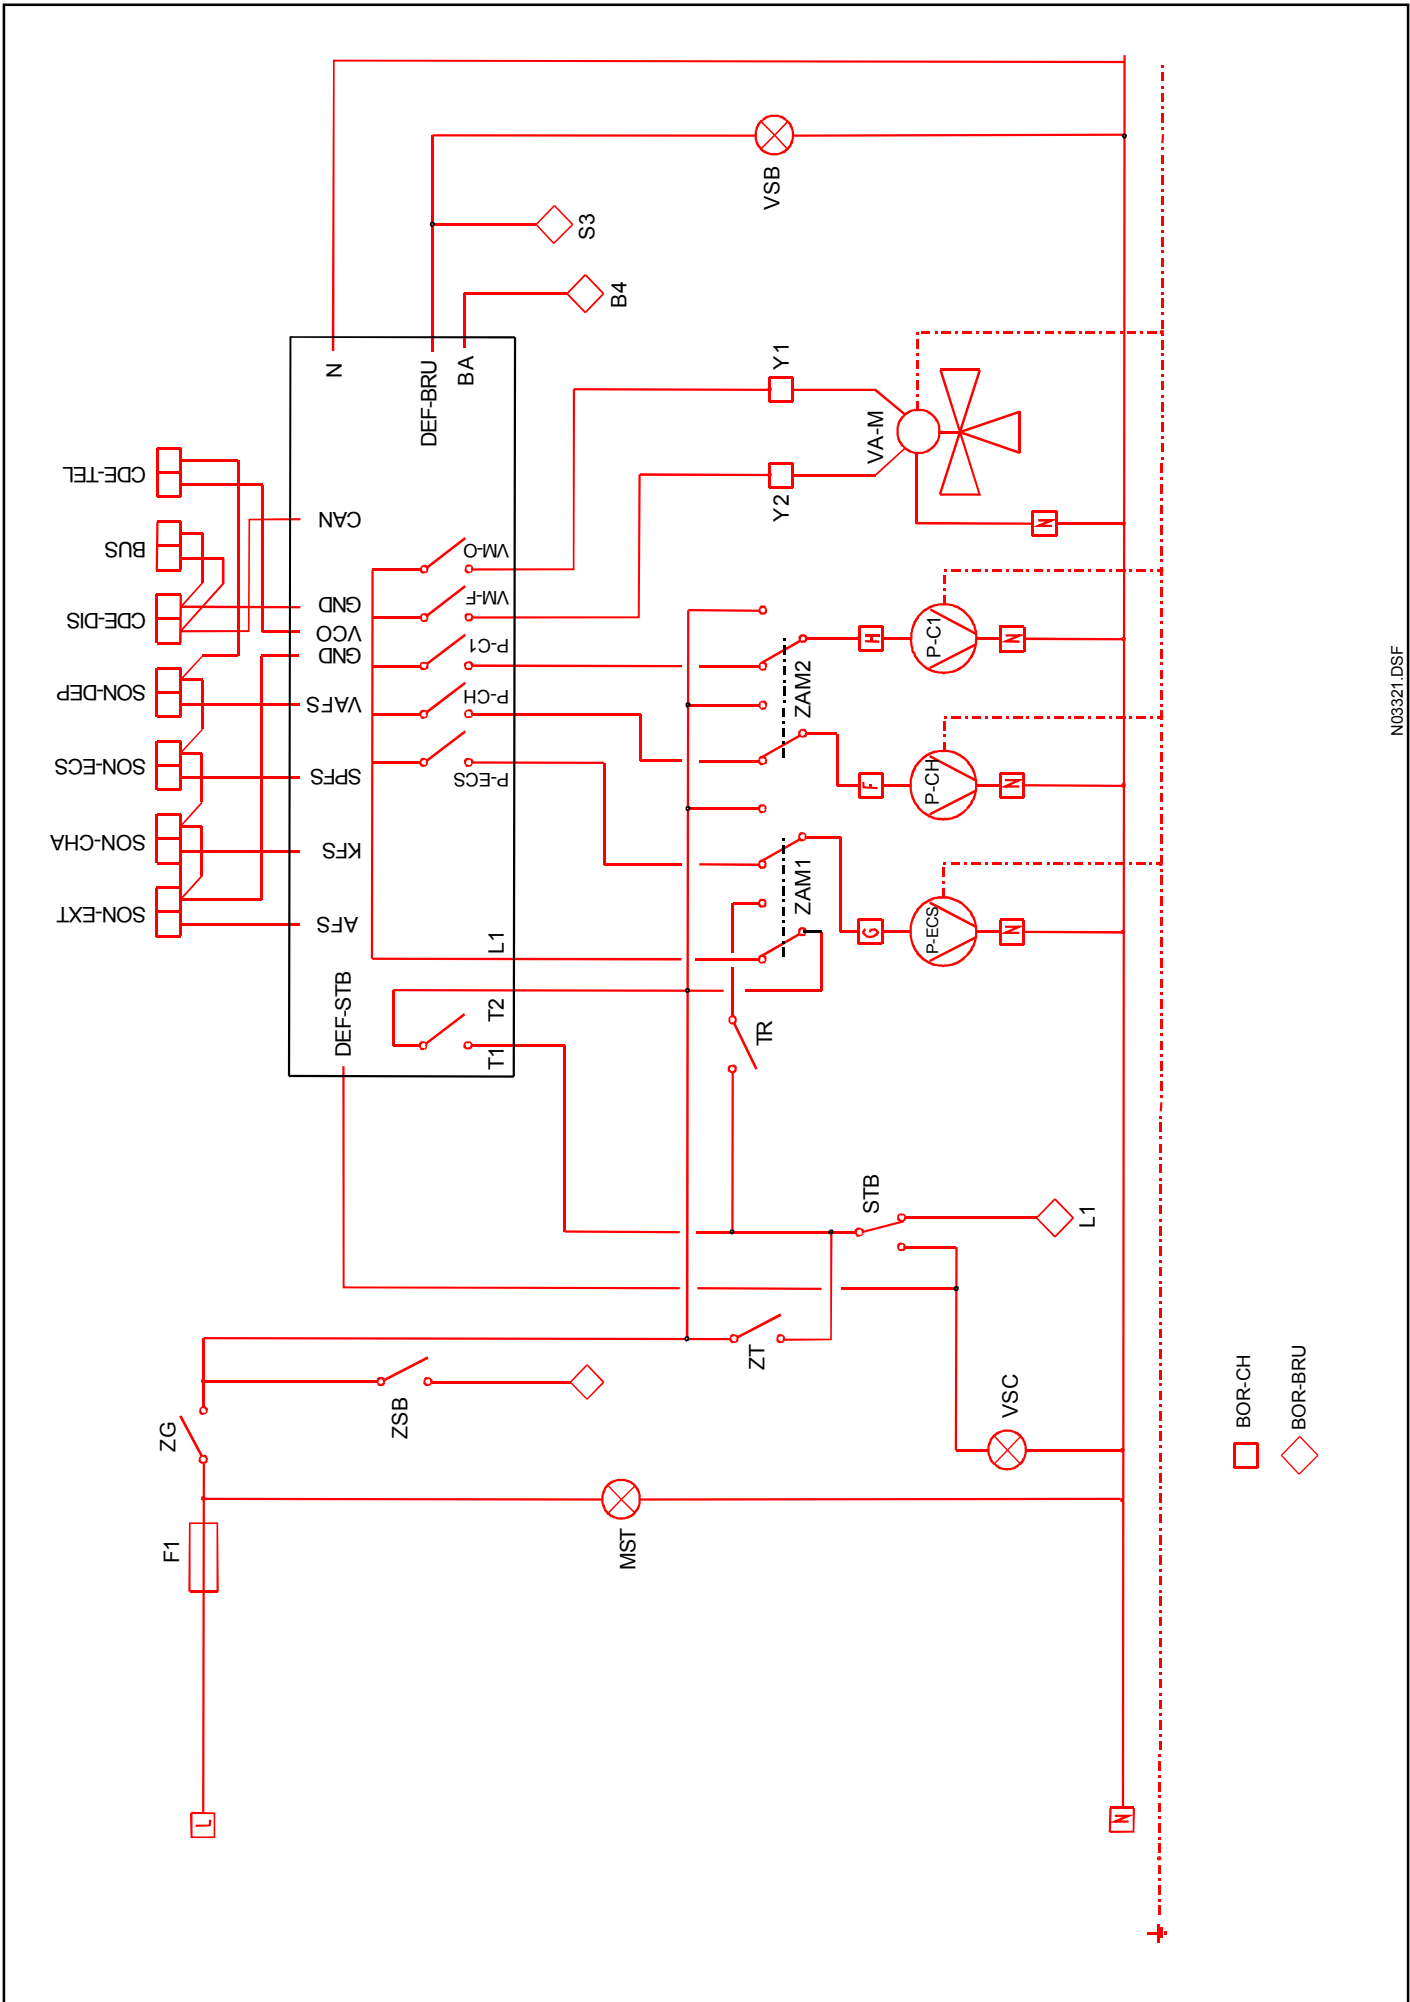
N
DEF-BRU
BA
VSB
S3
B4
Y1
Y2
VA-M
CDE-TEL
BUS
CDE-DIS
SON-DEP
SON-ECS
SON-CHA
SON-EXT
CAN
GND
VCO
GND
VAFS
SPFS
KFS
AFS
L1
VM-O
VM-F
P-C1
P-CH
P-ECS
ZAM2
ZAM1
H
F
G
N
N
N
N
P-C1
P-CH
P-ECS
DEF-STB
T2
T1
TR
STB
L1
ZT
ZSB
ZG
F1
MST
VSC
L
N
BOR-CH
BOR-BRU
N03321.DSF